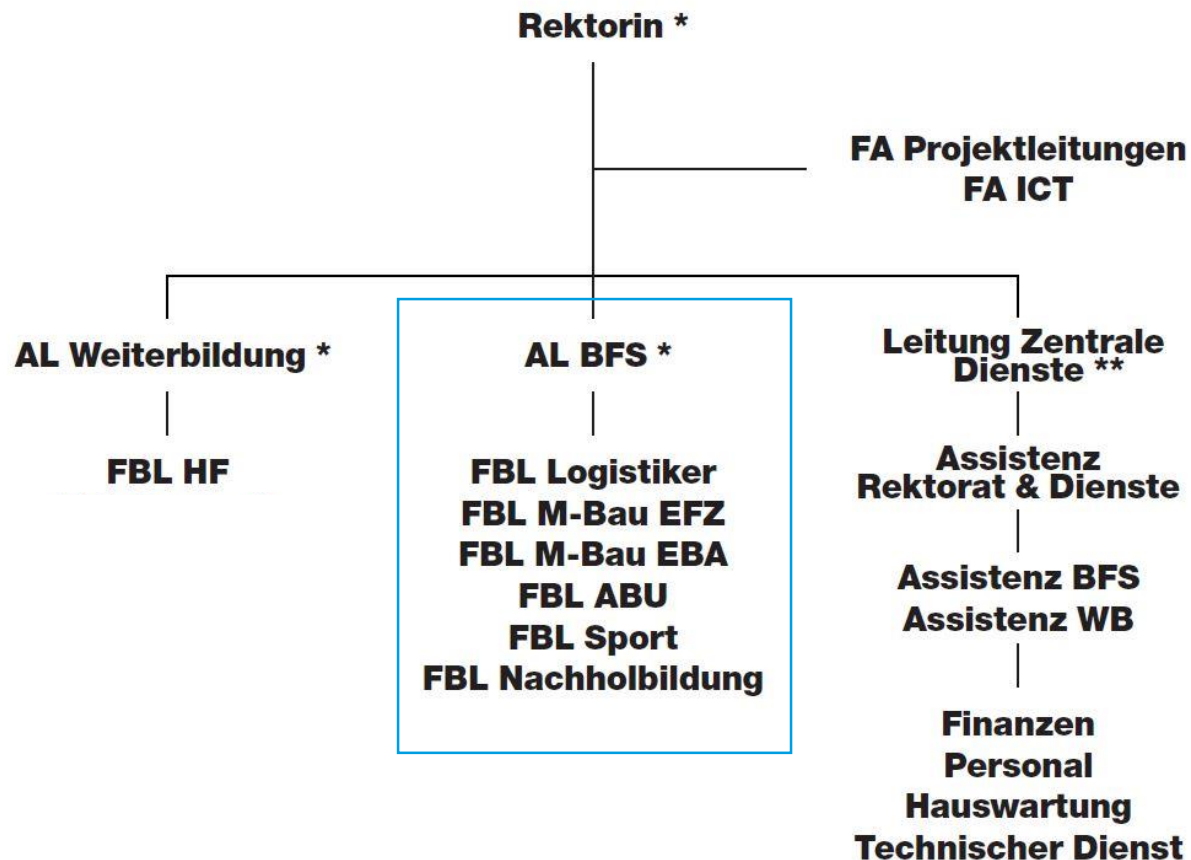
Rektorin *

FA Projektleitungen
FA ICT

AL Weiterbildung *

FBL HF

AL BFS *

FBL Logistiker
FBL M-Bau EFZ
FBL M-Bau EBA
FBL ABU
FBL Sport
FBL Nachholbildung

Leitung Zentrale Dienste **

Assistenz Rektorat & Dienste

Assistenz BFS
Assistenz WB

Finanzen
Personal
Hauswartung
Technischer Dienst